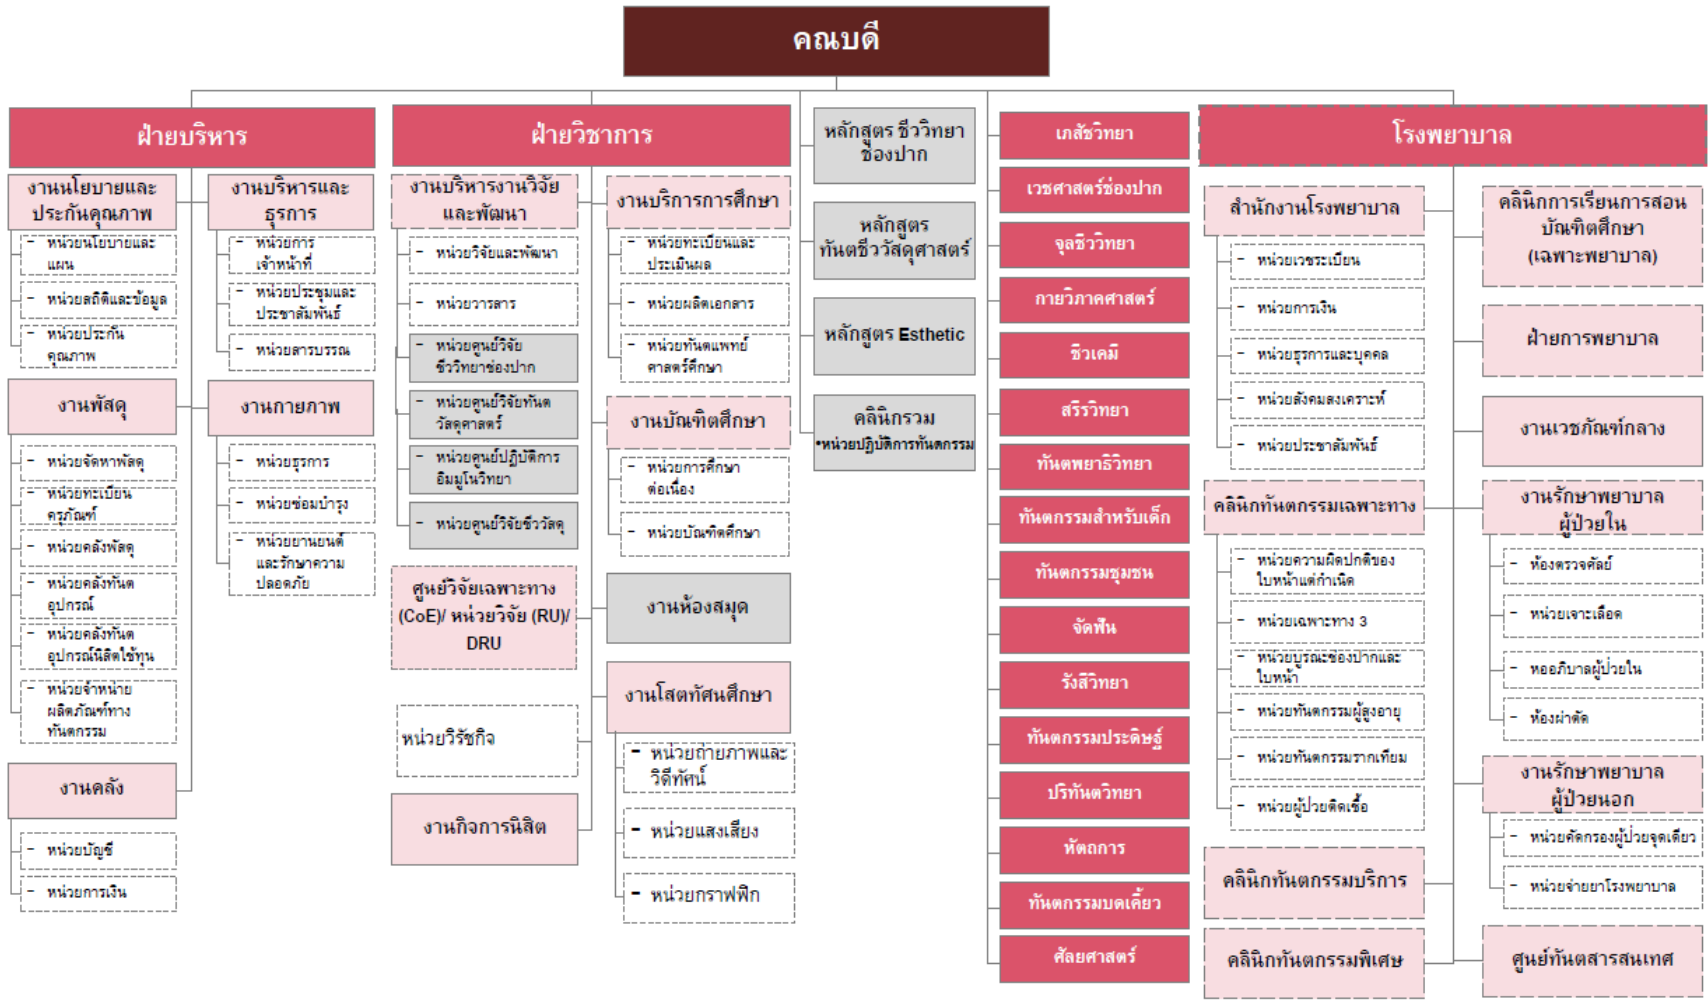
คณบดี

ฝ่ายบริหาร

งานนโยบายและประกันคุณภาพ
- หน่วยนโยบายและแผน
- หน่วยสถิติและข้อมูล
- หน่วยประกันคุณภาพ

งานบริหารและธุรการ
- หน่วยการเจ้าหน้าที่
- หน่วยประชุมและประชาสัมพันธ์
- หน่วยสารบรรณ

งานพัสดุ
- หน่วยจัดหาพัสดุ
- หน่วยทะเบียนครุภัณฑ์
- หน่วยคลังพัสดุ
- หน่วยคลังทันตอุปกรณ์
- หน่วยคลังทันตอุปกรณ์นิสิตใช้ทุน
- หน่วยจำหน่ายผลิตภัณฑ์ทางทันตกรรม

งานกายภาพ
- หน่วยธุรการ
- หน่วยซ่อมบำรุง
- หน่วยยานยนต์และรักษาความปลอดภัย

งานคลัง
- หน่วยบัญชี
- หน่วยการเงิน

ฝ่ายวิชาการ

งานบริหารงานวิจัยและพัฒนา
- หน่วยวิจัยและพัฒนา
- หน่วยวารสาร
- หน่วยศูนย์วิจัยชีววิทยาช่องปาก
- หน่วยศูนย์วิจัยทันตวัสดุศาสตร์
- หน่วยศูนย์ปฏิบัติการอิมมูโนวิทยา
- หน่วยศูนย์วิจัยชีววัสดุ

ศูนย์วิจัยเฉพาะทาง (CoE)/ หน่วยวิจัย (RU)/ DRU

หน่วยวิรัชกิจ

งานกิจการนิสิต

งานบริการการศึกษา
- หน่วยทะเบียนและประเมินผล
- หน่วยผลิตเอกสาร
- หน่วยทันตแพทยศาสตร์ศึกษา

งานบัณฑิตศึกษา
- หน่วยการศึกษาต่อเนื่อง
- หน่วยบัณฑิตศึกษา

งานห้องสมุด

งานโสตทัศนศึกษา
- หน่วยถ่ายภาพและวีดีทัศน์
- หน่วยแสงเสียง
- หน่วยกราฟฟิก

หลักสูตร ชีววิทยาช่องปาก

หลักสูตร ทันตชีววัสดุศาสตร์

หลักสูตร Esthetic

คลินิกรวม
•หน่วยปฏิบัติการทันตกรรม

เภสัชวิทยา
เวชศาสตร์ช่องปาก
จุลชีววิทยา
กายวิภาคศาสตร์
ชีวเคมี
สรีรวิทยา
ทันตพยาธิวิทยา
ทันตกรรมสำหรับเด็ก
ทันตกรรมชุมชน
จัดฟัน
รังสีวิทยา
ทันตกรรมประดิษฐ์
ปริทันตวิทยา
หัตถการ
ทันตกรรมบดเคี้ยว
ศัลยศาสตร์

โรงพยาบาล

สำนักงานโรงพยาบาล
- หน่วยเวชระเบียน
- หน่วยการเงิน
- หน่วยธุรการและบุคคล
- หน่วยสังคมสงเคราะห์
- หน่วยประชาสัมพันธ์

คลินิกทันตกรรมเฉพาะทาง
- หน่วยความผิดปกติของใบหน้าแต่กำเนิด
- หน่วยเฉพาะทาง 3
- หน่วยบูรณะช่องปากและใบหน้า
- หน่วยทันตกรรมผู้สูงอายุ
- หน่วยทันตกรรมรากเทียม
- หน่วยผู้ป่วยติดเชื้อ

คลินิกทันตกรรมบริการ

คลินิกทันตกรรมพิเศษ

คลินิกการเรียนการสอนบัณฑิตศึกษา (เฉพาะพยาบาล)

ฝ่ายการพยาบาล

งานเวชภัณฑ์กลาง

งานรักษาพยาบาลผู้ป่วยใน
- ห้องตรวจศัลย์
- หน่วยเจาะเลือด
- หอผู้ป่วยใน
- ห้องผ่าตัด

งานรักษาพยาบาลผู้ป่วยนอก
- หน่วยคัดกรองผู้ป่วยจุดเดียว
- หน่วยจ่ายยาโรงพยาบาล

ศูนย์ทันตสารสนเทศ